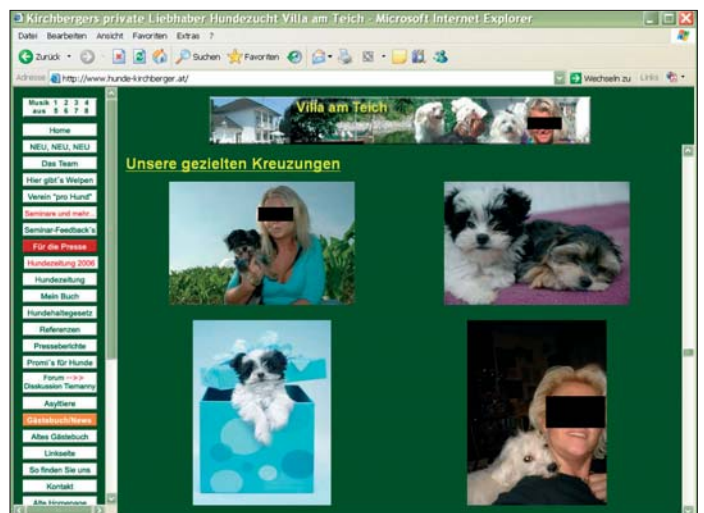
Kirchbergers private Liebhaber Hundezucht Villa am Teich - Microsoft Internet Explorer

Datei Bearbeiten Ansicht Favoriten Extras ?

Zurück Suchen Favoriten

Adresse http://www.hunde-kirchberger.at/

Wechseln zu Links

Musik 1 2 3 4 aus 5 6 7 8

Home

NEU, NEU, NEU

Das Team

Hier gibt's Welpen

Verein "pro Hund"

Seminare und mehr...

Seminar-Feedback's

Für die Presse

Hundezeitung 2006

Hundezeitung

Mein Buch

Hundehaltegesetz

Referenzen

Presseberichte

Promi's für Hunde

Forum -->> Diskussion Tiernanny

Asyltiere

Gästebuch/News

Altes Gästebuch

Linkseite

So finden Sie uns

Kontakt

Alte Homepage

Villa am Teich

Unsere gezielten Kreuzungen